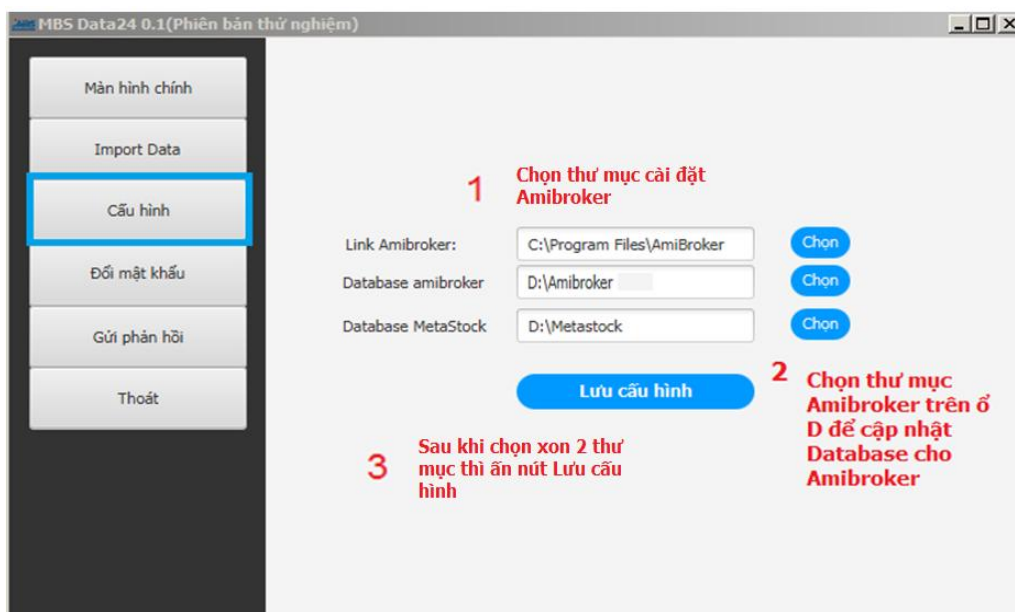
MBS Data24 0.1(Phiên bản thử nghiệm)

Màn hình chính

Import Data

Cấu hình

Đổi mật khẩu

Gửi phản hồi

Thoát

1 Chọn thư mục cài đặt Amibroker

Link Amibroker: C:\Program Files\AmiBroker Chọn

Database amibroker D:\Amibroker Chọn

Database MetaStock D:\Metastock Chọn

Lưu cấu hình

2 Chọn thư mục Amibroker trên ổ D để cập nhật Database cho Amibroker

3 Sau khi chọn xon 2 thư mục thì ấn nút Lưu cấu hình